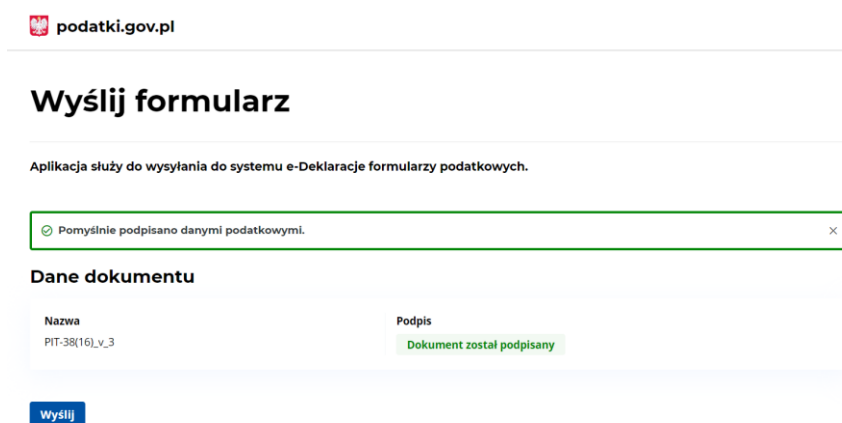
podatki.gov.pl

Wyślij formularz

Aplikacja służy do wysyłania do systemu e-Deklaracje formularzy podatkowych.

Pomyślnie podpisano danymi podatkowymi.

×

Dane dokumentu

| Nazwa | Podpis |
|---|---|
| PIT-38(16)_v_3 | Dokument został podpisany |

Wyślij